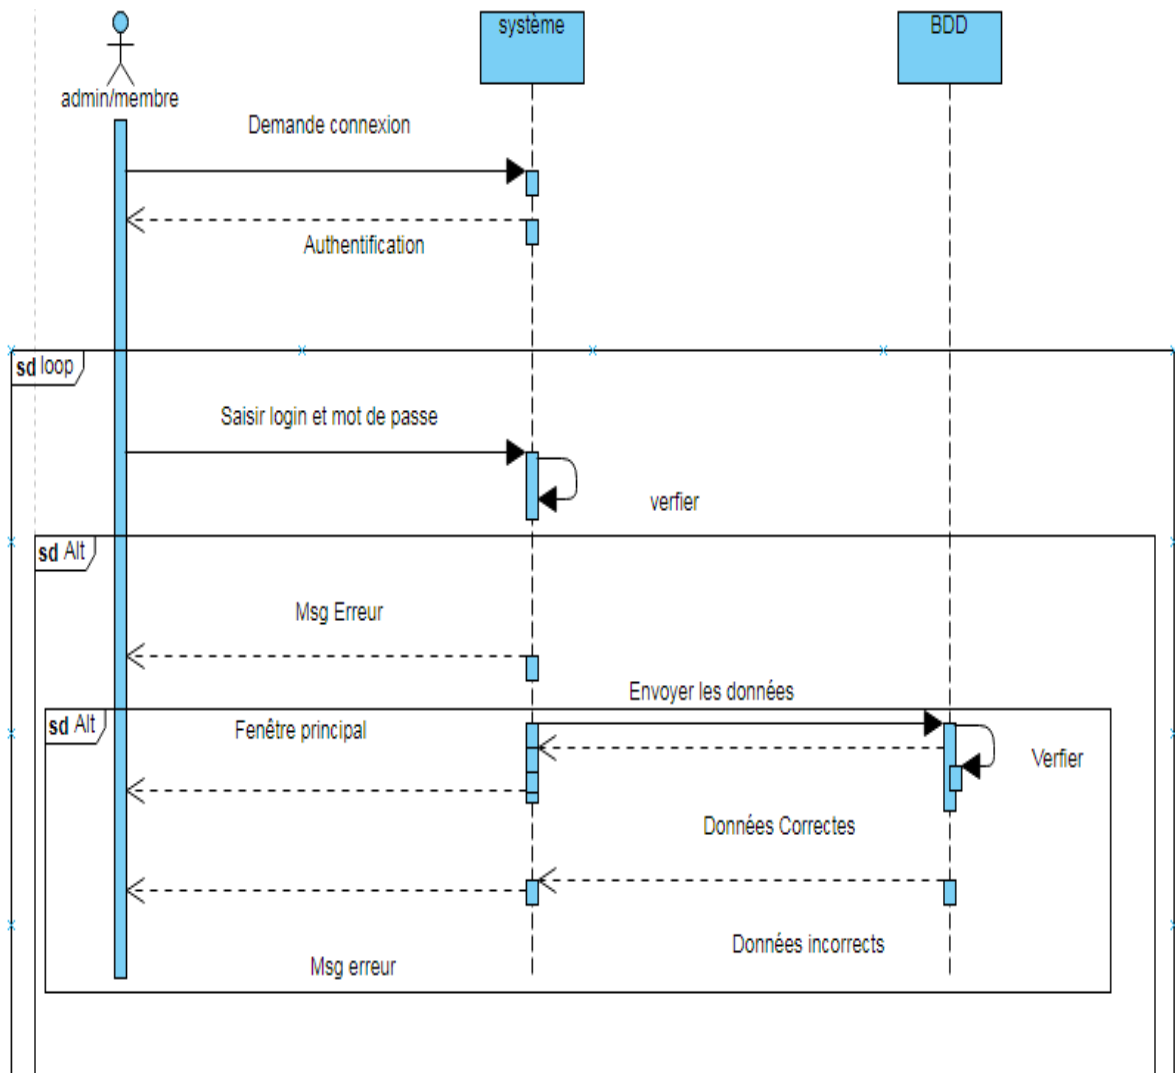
système

BDD

admin/membre

Demande connexion

Authentification

sd loop

Saisir login et mot de passe

verfier

sd Alt

Msg Erreur

Envoyer les données

sd Alt

Fenêtre principal

Verfier

Données Correctes

Données incorrects

Msg erreur